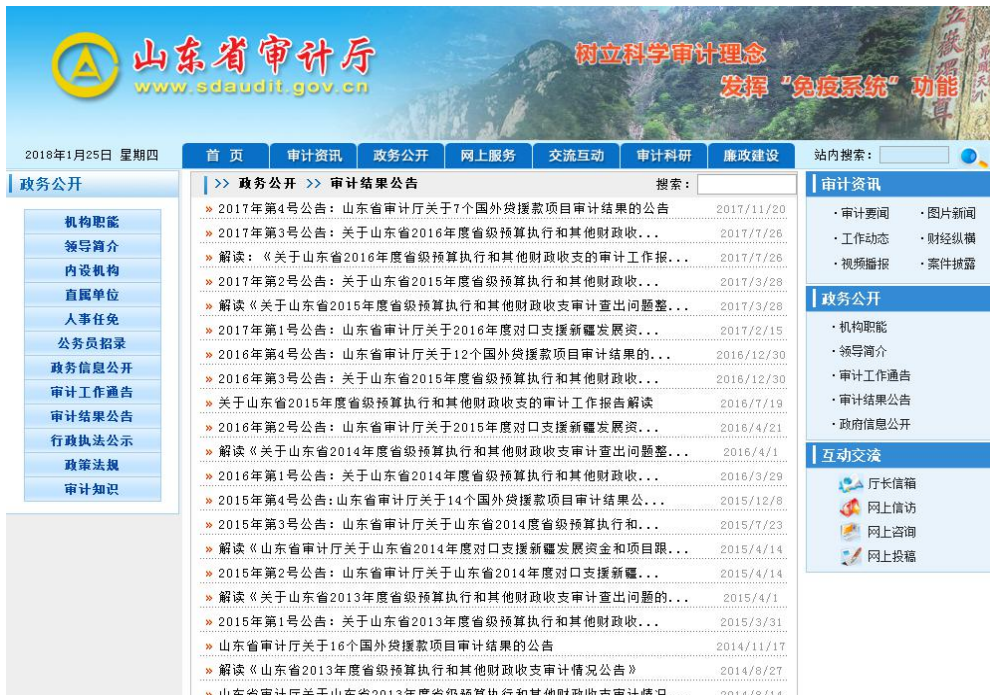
山东省审计厅
www.sdaudit.gov.cn

树立科学审计理念
发挥"免疫系统"功能

2018年1月25日 星期四

首 页 | 审计资讯 | 政务公开 | 网上服务 | 交流互动 | 审计科研 | 廉政建设

站内搜索：

政务公开

机构职能
领导简介
内设机构
直属单位
人事任免
公务员招录
政务信息公开
审计工作通告
审计结果公告
行政执法公示
政策法规
审计知识

>> 政务公开 >> 审计结果公告

搜索：

» 2017年第4号公告：山东省审计厅关于7个国外贷援款项目审计结果的公告 2017/11/20
» 2017年第3号公告：关于山东省2016年度省级预算执行和其他财政收... 2017/7/26
» 解读：《关于山东省2016年度省级预算执行和其他财政收支的审计工作报... 2017/7/26
» 2017年第2号公告：关于山东省2015年度省级预算执行和其他财政收... 2017/3/28
» 解读《关于山东省2015年度省级预算执行和其他财政收支审计查出问题整... 2017/3/28
» 2017年第1号公告：山东省审计厅关于2016年度对口支援新疆发展资... 2017/2/15
» 2016年第4号公告：山东省审计厅关于12个国外贷援款项目审计结果的... 2016/12/30
» 2016年第3号公告：关于山东省2015年度省级预算执行和其他财政收... 2016/12/30
» 关于山东省2015年度省级预算执行和其他财政收支的审计工作报告解读 2016/7/19
» 2016年第2号公告：山东省审计厅关于2015年度对口支援新疆发展资... 2016/4/21
» 解读《关于山东省2014年度省级预算执行和其他财政收支审计查出问题整... 2016/4/1
» 2016年第1号公告：关于山东省2014年度省级预算执行和其他财政收... 2016/3/29
» 2015年第4号公告:山东省审计厅关于14个国外贷援款项目审计结果公... 2015/12/8
» 2015年第3号公告：山东省审计厅关于山东省2014度省级预算执行和... 2015/7/23
» 解读《山东省审计厅关于山东省2014年度对口支援新疆发展资金和项目跟... 2015/4/14
» 2015年第2号公告：山东省审计厅关于山东省2014年度对口支援新疆... 2015/4/14
» 解读《关于山东省2013年度省级预算执行和其他财政收支审计查出问题的... 2015/4/1
» 2015年第1号公告：关于山东省2013年度省级预算执行和其他财政收... 2015/3/31
» 山东省审计厅关于16个国外贷援款项目审计结果的公告 2014/11/17
» 解读《山东省2013年度省级预算执行和其他财政收支审计情况公告》 2014/8/27
» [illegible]

审计资讯
·审计要闻 ·图片新闻
·工作动态 ·财经纵横
·视频播报 ·案件披露

政务公开
·机构职能
·领导简介
·审计工作通告
·审计结果公告
·政府信息公开

互动交流
厅长信箱
网上信访
网上咨询
网上投稿